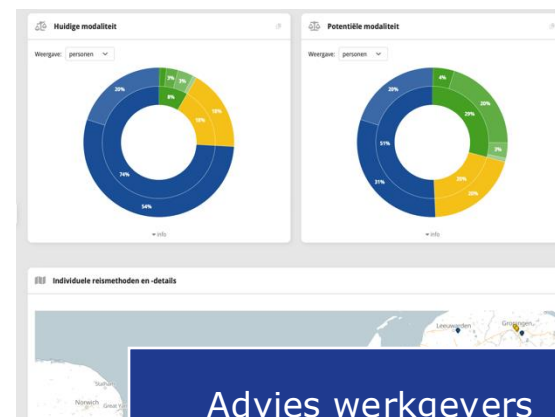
Huidige modaliteit

Weergave: personen

20%
3%
3%
8%
15%
18%
74%
54%

▾ info

Potentiële modaliteit

Weergave: personen

4%
20%
20%
29%
51%
3%
31%
20%
30%

▾ info

Individuele reismethoden en -details

Leeuwarden
Groningen
Norwich

Advies werkgevers